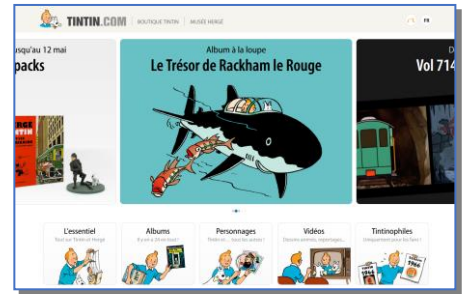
TINTIN.COM | BOUTIQUE TINTIN | MUSÉE HERGÉ

FR

usqu'au 12 mai

packs

Album à la loupe

Le Trésor de Rackham le Rouge

Vol 714

L'essentiel

Tout sur Tintin et Hergé

Albums

Personnages

Tintin et... tous les autres !

Vidéos

Tintinophiles